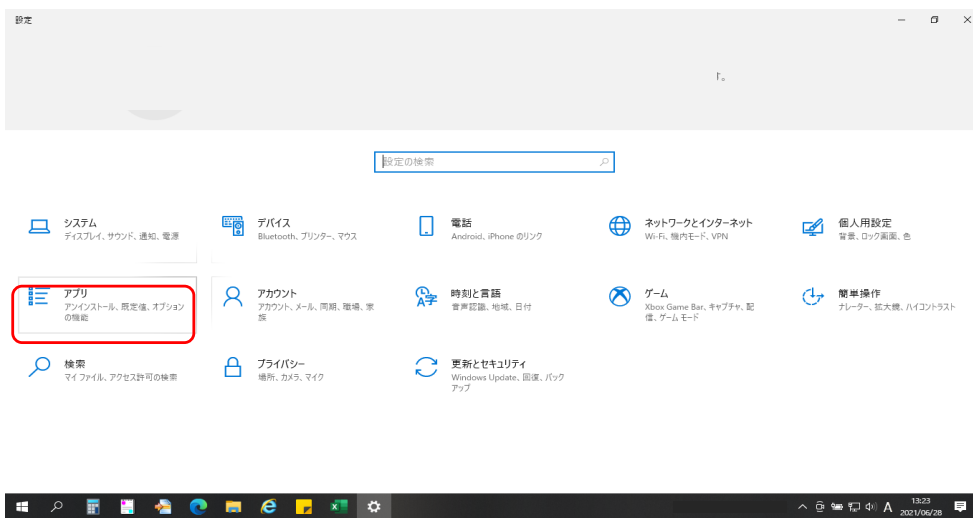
設定

ド。

設定の検索

システム
ディスプレイ、サウンド、通知、電源

デバイス
Bluetooth、プリンター、マウス

電話
Android、iPhone のリンク

ネットワークとインターネット
Wi-Fi、機内モード、VPN

個人用設定
背景、ロック画面、色

アプリ
アンインストール、既定値、オプションの機能

アカウント
アカウント、メール、同期、職場、家族

時刻と言語
音声認識、地域、日付

ゲーム
Xbox Game Bar、キャプチャ、配信、ゲーム モード

簡単操作
ナレーター、拡大鏡、ハイコントラスト

検索
マイ ファイル、アクセス許可の検索

プライバシー
場所、カメラ、マイク

更新とセキュリティ
Windows Update、回復、バックアップ

A 13:23 2021/06/28